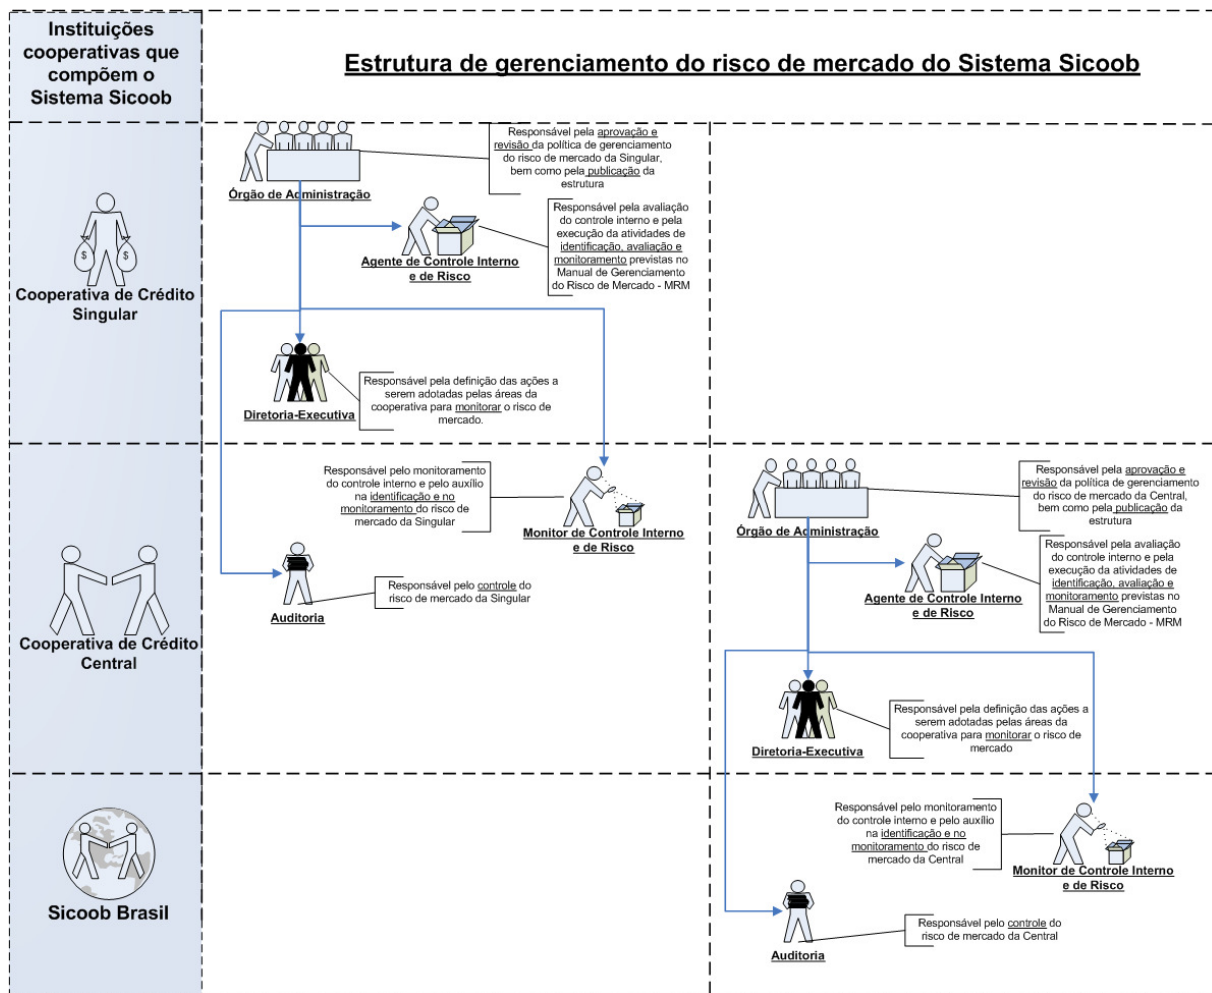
Instituições cooperativas que compõem o Sistema Sicoob

Estrutura de gerenciamento do risco de mercado do Sistema Sicoob

Cooperativa de Crédito Singular

Órgão de Administração

Responsável pela aprovação e revisão da política de gerenciamento do risco de mercado da Singular, bem como pela publicação da estrutura

Agente de Controle Interno e de Risco

Responsável pela avaliação do controle interno e pela execução da atividades de identificação, avaliação e monitoramento previstas no Manual de Gerenciamento do Risco de Mercado - MRM

Diretoria-Executiva

Responsável pela definição das ações a serem adotadas pelas áreas da cooperativa para monitorar o risco de mercado.

Cooperativa de Crédito Central

Responsável pelo monitoramento do controle interno e pelo auxílio na identificação e no monitoramento do risco de mercado da Singular

Monitor de Controle Interno e de Risco

Auditoria

Responsável pelo controle do risco de mercado da Singular

Órgão de Administração

Responsável pela aprovação e revisão da política de gerenciamento do risco de mercado da Central, bem como pela publicação da estrutura

Agente de Controle Interno e de Risco

Responsável pela avaliação do controle interno e pela execução da atividades de identificação, avaliação e monitoramento previstas no Manual de Gerenciamento do Risco de Mercado - MRM

Diretoria-Executiva

Responsável pela definição das ações a serem adotadas pelas áreas da cooperativa para monitorar o risco de mercado

Sicoob Brasil

Responsável pelo monitoramento do controle interno e pelo auxílio na identificação e no monitoramento do risco de mercado da Central

Monitor de Controle Interno e de Risco

Auditoria

Responsável pelo controle do risco de mercado da Central